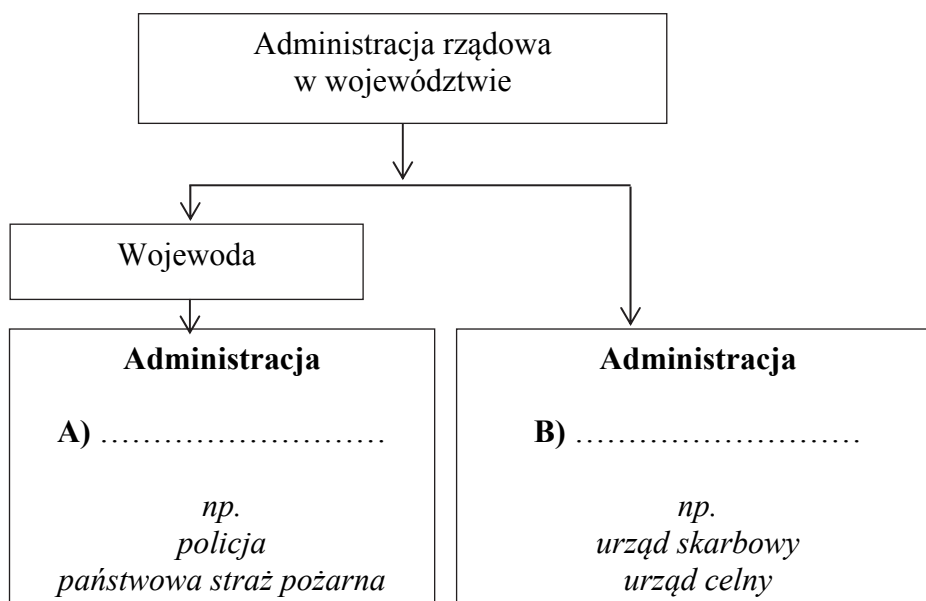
Administracja rządowa
w województwie

Wojewoda

**Administracja**

**A)** ………………………

*np.*
*policja*
*państwowa straż pożarna*

**Administracja**

**B)** ………………………

*np.*
*urząd skarbowy*
*urząd celny*